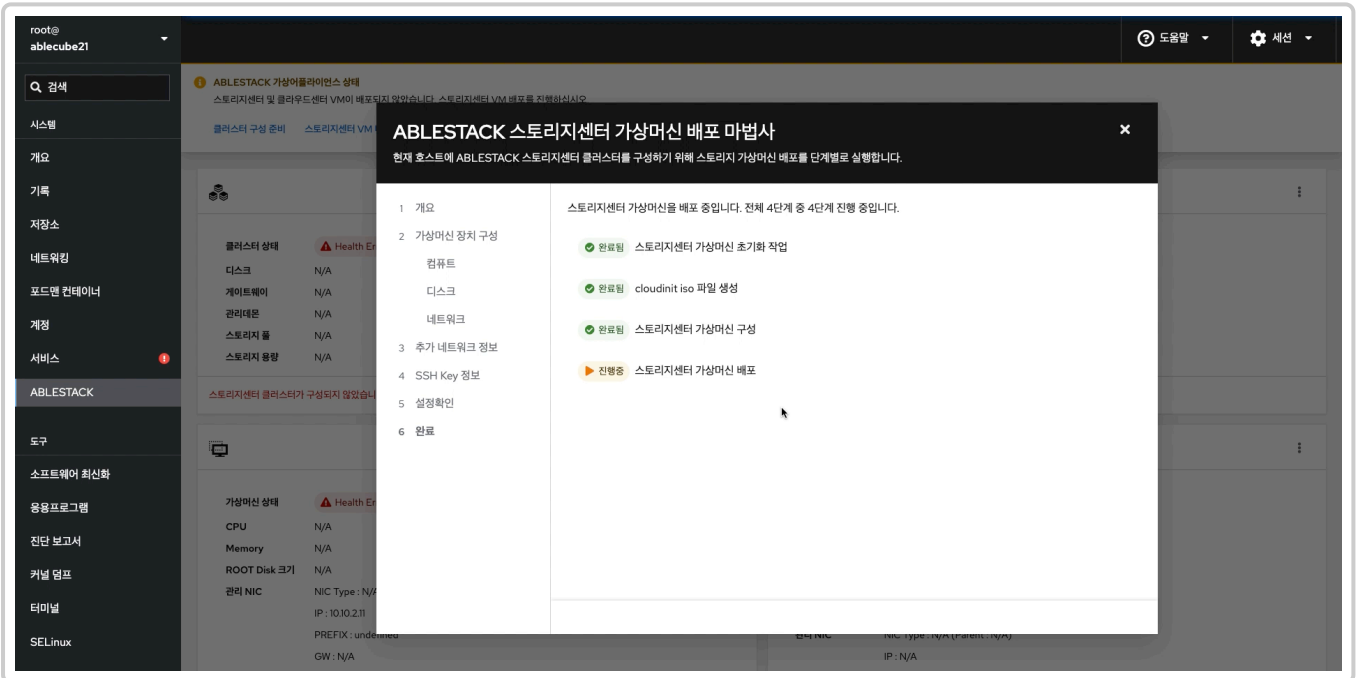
root@
ablecube21

도움말

세션

검색

시스템

개요

기록

저장소

네트워킹

포드맨 컨테이너

계정

서비스

ABLESTACK

도구

소프트웨어 최신화

응용프로그램

진단 보고서

커널 덤프

터미널

SELinux

ABLESTACK 가상어플라이언스 상태
스토리지센터 및 클라우드센터 VM이 배포되지 않았습니다. 스토리지센터 VM 배포를 진행하십시오.

클러스터 구성 준비 스토리지센터 VM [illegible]

클러스터 상태 Health Er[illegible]
디스크 N/A
게이트웨이 N/A
관리데몬 N/A
스토리지 풀 N/A
스토리지 용량 N/A

스토리지센터 클러스터가 구성되지 않았습니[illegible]

가상머신 상태 Health Er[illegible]
CPU N/A
Memory N/A
ROOT Disk 크기 N/A
관리 NIC NIC Type : N/A
IP : 10.10.2.11
PREFIX : undefined
GW : N/A

관리 NIC NIC Type : N/A (Parent : N/A)
IP : N/A

ABLESTACK 스토리지센터 가상머신 배포 마법사
현재 호스트에 ABLESTACK 스토리지센터 클러스터를 구성하기 위해 스토리지 가상머신 배포를 단계별로 실행합니다.

1 개요
2 가상머신 장치 구성
컴퓨트
디스크
네트워크
3 추가 네트워크 정보
4 SSH Key 정보
5 설정확인
6 완료

스토리지센터 가상머신을 배포 중입니다. 전체 4단계 중 4단계 진행 중입니다.

완료됨 스토리지센터 가상머신 초기화 작업

완료됨 cloudinit iso 파일 생성

완료됨 스토리지센터 가상머신 구성

진행중 스토리지센터 가상머신 배포